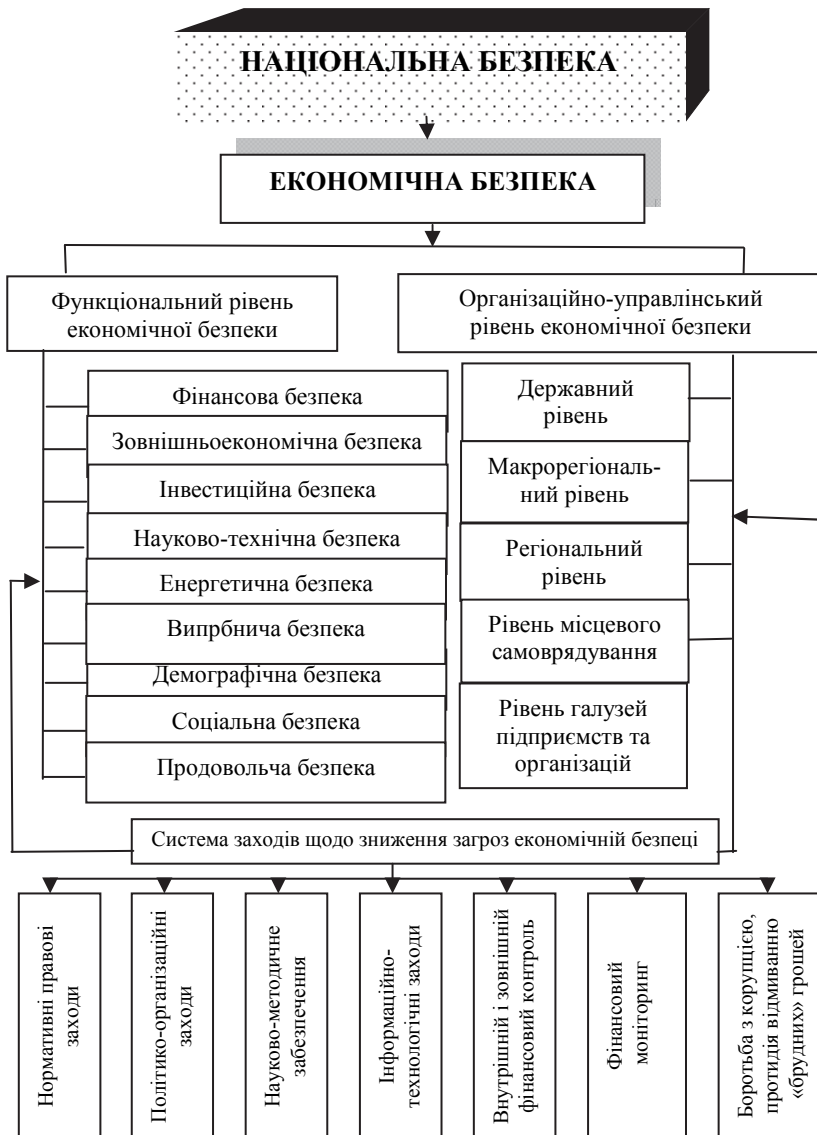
НАЦІОНАЛЬНА БЕЗПЕКА

ЕКОНОМІЧНА БЕЗПЕКА

Функціональний рівень економічної безпеки

Організаційно-управлінський рівень економічної безпеки

Фінансова безпека

Зовнішньоекономічна безпека

Інвестиційна безпека

Науково-технічна безпека

Енергетична безпека

Випрбнича безпека

Демографічна безпека

Соціальна безпека

Продовольча безпека

Державний рівень

Макрорегіональний рівень

Регіональний рівень

Рівень місцевого самоврядування

Рівень галузей підприємств та організацій

Система заходів щодо зниження загроз економічній безпеці

Нормативні правові заходи

Політико-організаційні заходи

Науково-методичне забезпечення

Інформаційно-технологічні заходи

Внутрішній і зовнішній фінансовий контроль

Фінансовий моніторинг

Боротьба з корупцією, протидія відмиванню «брудних» грошей